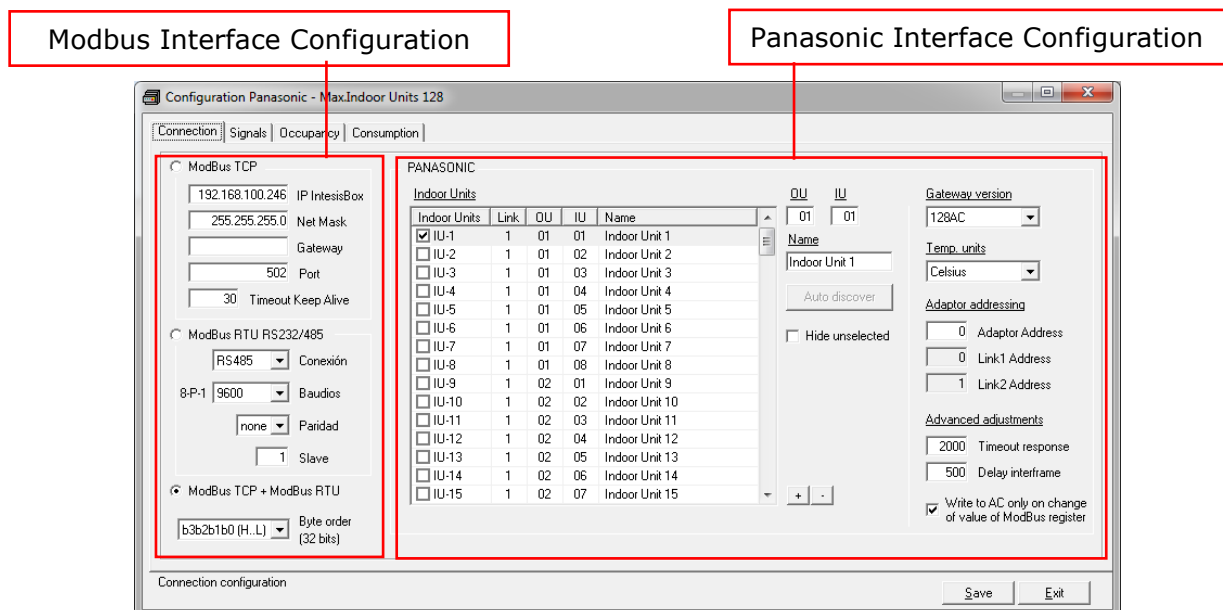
Modbus Interface Configuration

Panasonic Interface Configuration

Configuration Panasonic - Max.Indoor Units 128

Connection | Signals | Occupancy | Consumption

ModBus TCP
192.168.100.246 IP IntesisBox
255.255.255.0 Net Mask
Gateway
502 Port
30 Timeout Keep Alive

ModBus RTU RS232/485
RS485 Conexión
8-P-1 9600 Baudios
none Paridad
1 Slave

ModBus TCP + ModBus RTU
b3b2b1b0 (H...L) Byte order (32 bits)

PANASONIC
Indoor Units

| Indoor Units | Link | OU | IU | Name |
|---|---|---|---|---|
| IU-1 | 1 | 01 | 01 | Indoor Unit 1 |
| IU-2 | 1 | 01 | 02 | Indoor Unit 2 |
| IU-3 | 1 | 01 | 03 | Indoor Unit 3 |
| IU-4 | 1 | 01 | 04 | Indoor Unit 4 |
| IU-5 | 1 | 01 | 05 | Indoor Unit 5 |
| IU-6 | 1 | 01 | 06 | Indoor Unit 6 |
| IU-7 | 1 | 01 | 07 | Indoor Unit 7 |
| IU-8 | 1 | 01 | 08 | Indoor Unit 8 |
| IU-9 | 1 | 02 | 01 | Indoor Unit 9 |
| IU-10 | 1 | 02 | 02 | Indoor Unit 10 |
| IU-11 | 1 | 02 | 03 | Indoor Unit 11 |
| IU-12 | 1 | 02 | 04 | Indoor Unit 12 |
| IU-13 | 1 | 02 | 05 | Indoor Unit 13 |
| IU-14 | 1 | 02 | 06 | Indoor Unit 14 |
| IU-15 | 1 | 02 | 07 | Indoor Unit 15 |

OU IU
01 01
Name
Indoor Unit 1
Auto discover
Hide unselected
+ -

Gateway version
128AC
Temp. units
Celsius
Adaptor addressing
0 Adaptor Address
0 Link1 Address
1 Link2 Address
Advanced adjustments
2000 Timeout response
500 Delay interframe
Write to AC only on change of value of ModBus register

Connection configuration
Save Exit